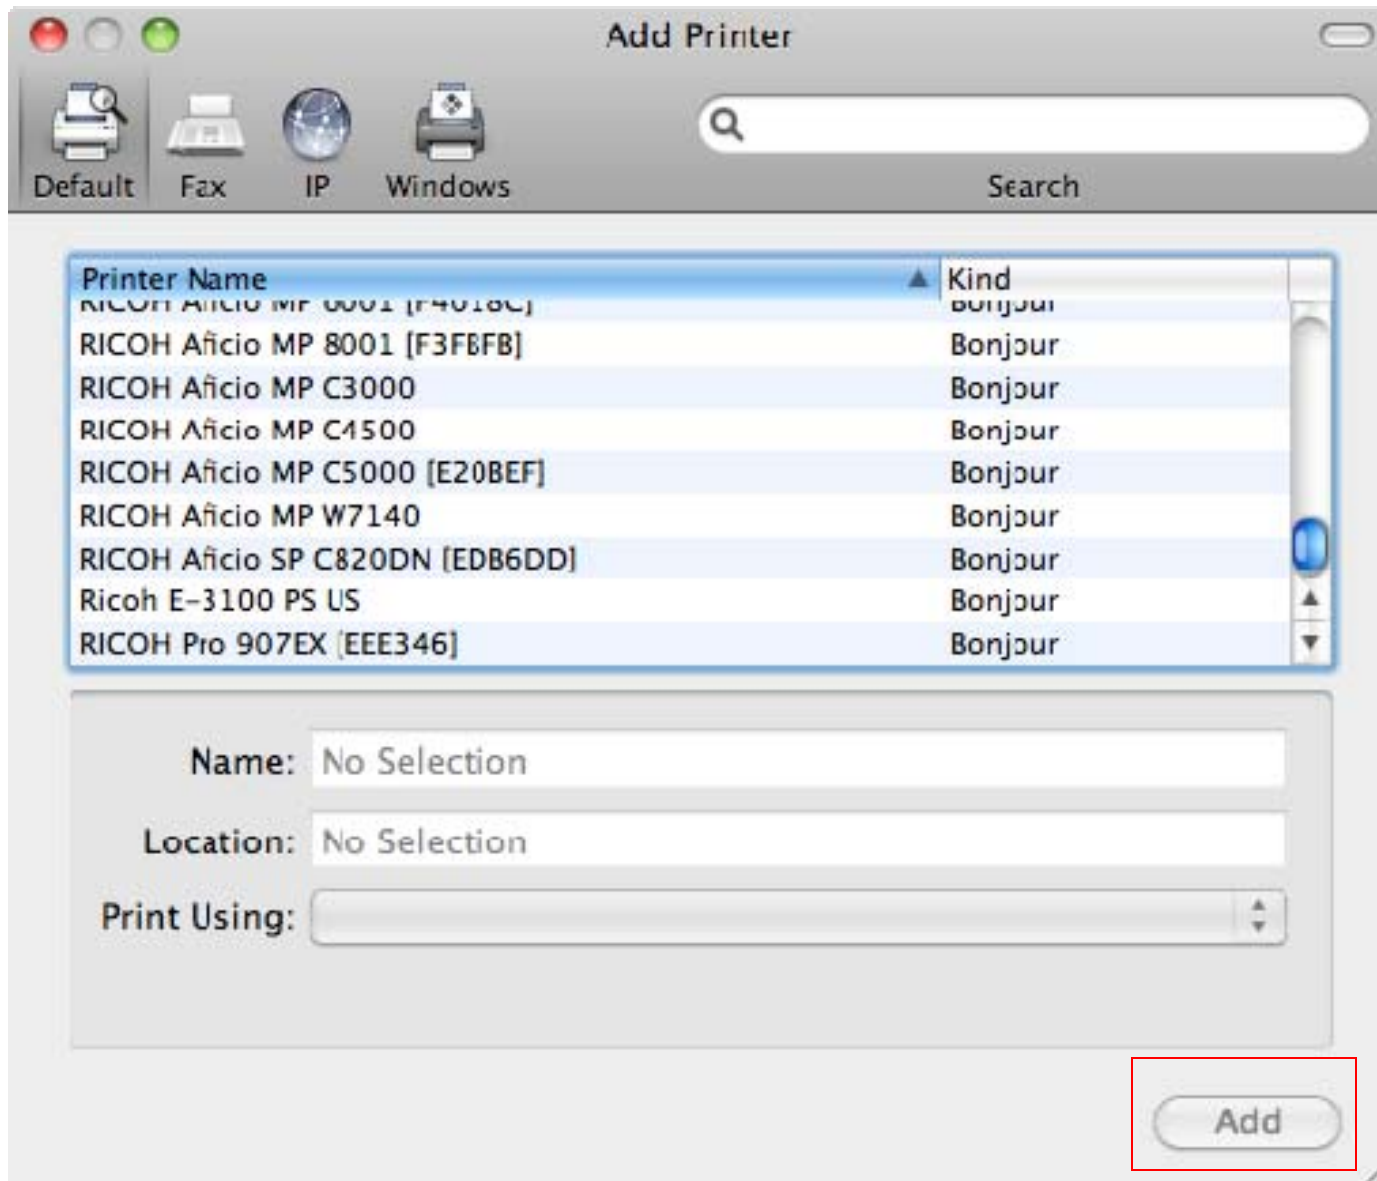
Add Printer

Default Fax IP Windows

Search

| Printer Name | Kind |
|---|---|
| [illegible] | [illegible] |
| RICOH Aficio MP 8001 [F3FBFB] | Bonjour |
| RICOH Aficio MP C3000 | Bonjour |
| RICOH Aficio MP C4500 | Bonjour |
| RICOH Aficio MP C5000 [E20BEF] | Bonjour |
| RICOH Aficio MP W7140 | Bonjour |
| RICOH Aficio SP C820DN [EDB6DD] | Bonjour |
| Ricoh E-3100 PS US | Bonjour |
| RICOH Pro 907EX [EEE346] | Bonjour |

Name: No Selection

Location: No Selection

Print Using:

Add